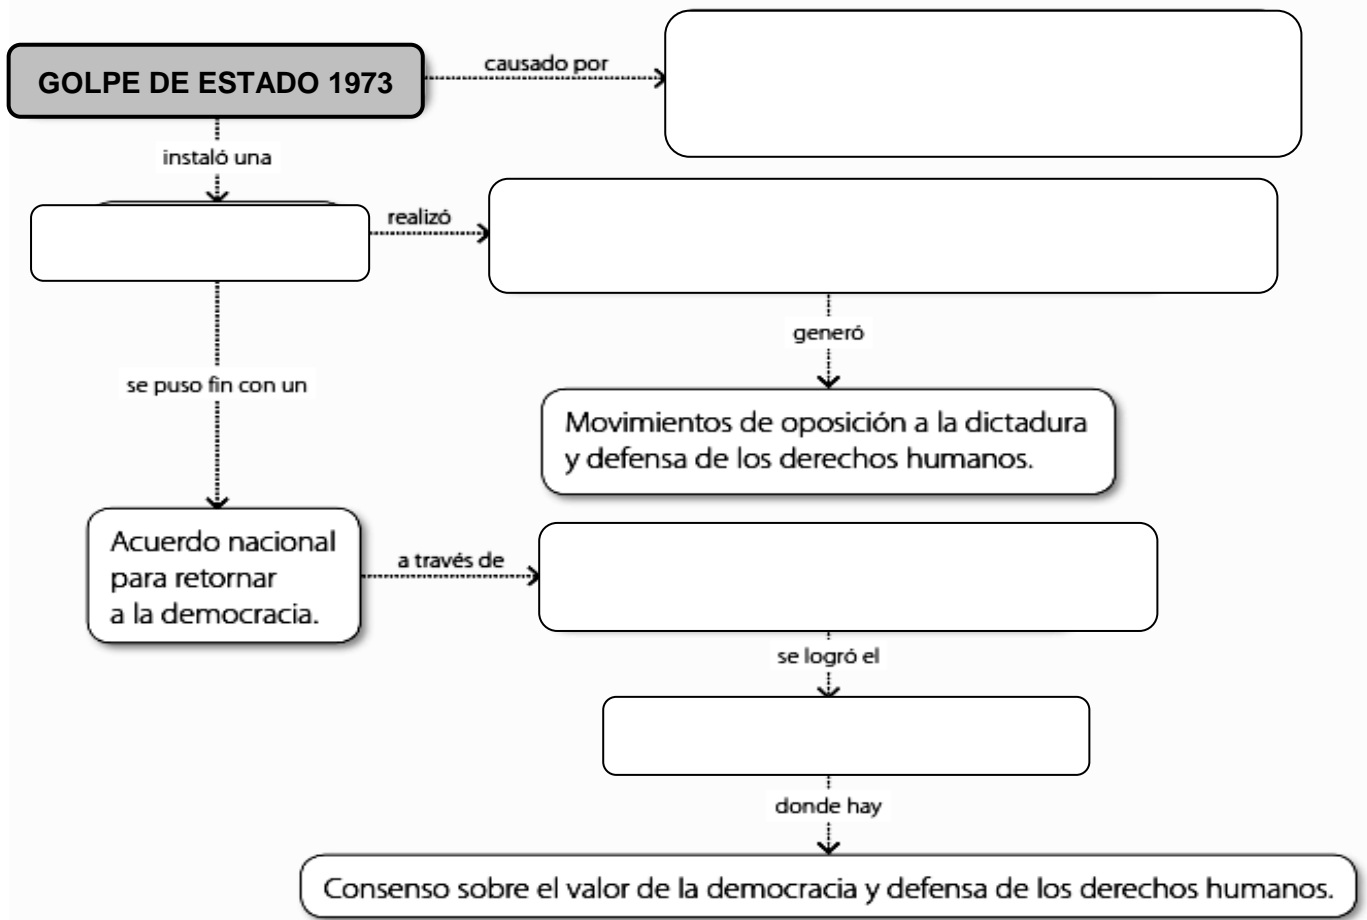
GOLPE DE ESTADO 1973

causado por

instaló una

realizó

generó

se puso fin con un

Movimientos de oposición a la dictadura y defensa de los derechos humanos.

Acuerdo nacional para retornar a la democracia.

a través de

se logró el

donde hay

Consenso sobre el valor de la democracia y defensa de los derechos humanos.